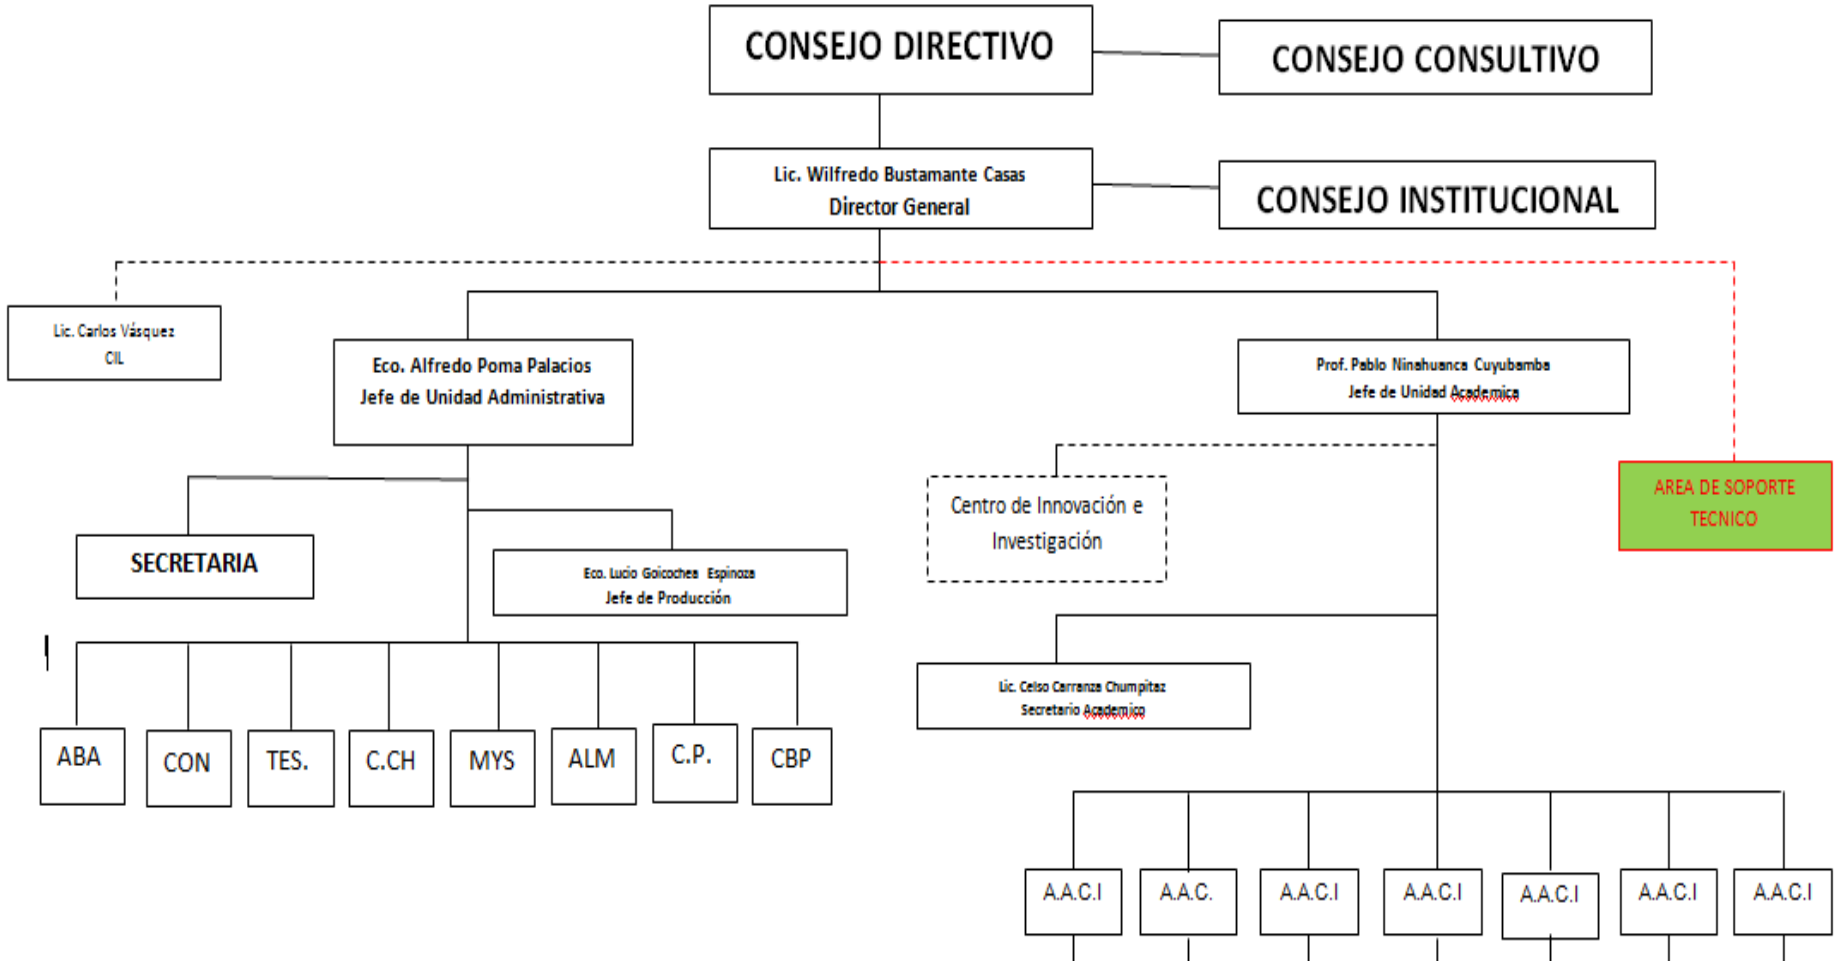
CONSEJO DIRECTIVO

CONSEJO CONSULTIVO

Lic. Wilfredo Bustamante Casas
Director General

CONSEJO INSTITUCIONAL

Lic. Carlos Vásquez
CIL

Eco. Alfredo Poma Palacios
Jefe de Unidad Administrativa

Prof. Pablo Ninahuanca Cuyubamba
Jefe de Unidad Academica

AREA DE SOPORTE TECNICO

Centro de Innovación e Investigación

SECRETARIA

Eco. Lucio Goicochea Espinoza
Jefe de Producción

Lic. Celso Carranza Chumpitaz
Secretario Academico

ABA

CON

TES.

C.CH

MYS

ALM

C.P.

CBP

A.A.C.I

A.A.C.

A.A.C.I

A.A.C.I

A.A.C.I

A.A.C.I

A.A.C.I